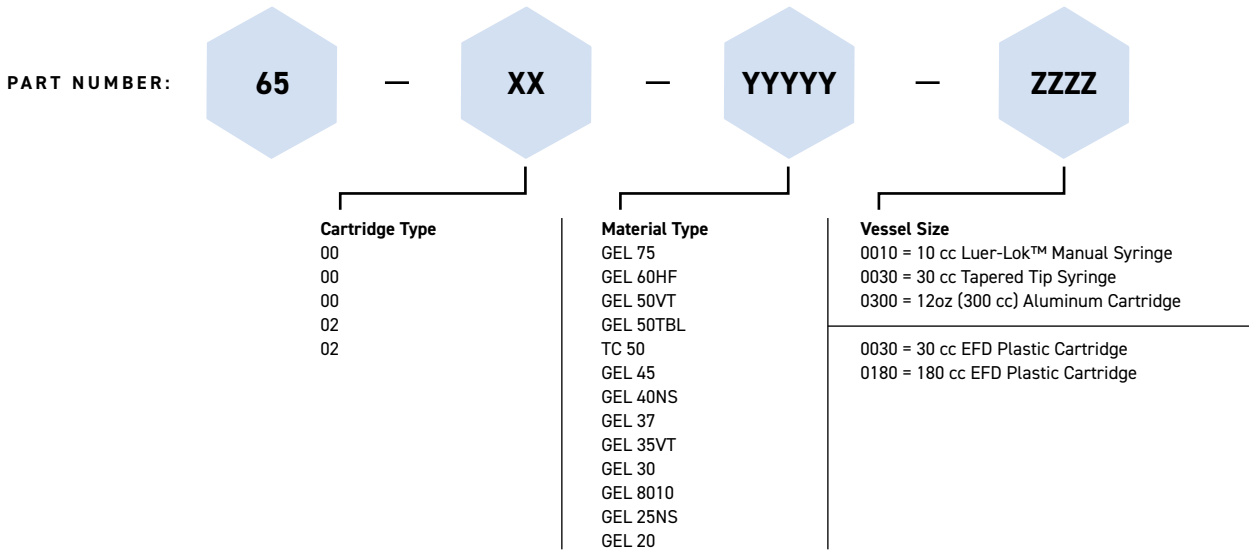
PART NUMBER: 65 — XX — YYYYY — ZZZZ

Cartridge Type
00
00
00
02
02

Material Type
GEL 75
GEL 60HF
GEL 50VT
GEL 50TBL
TC 50
GEL 45
GEL 40NS
GEL 37
GEL 35VT
GEL 30
GEL 8010
GEL 25NS
GEL 20

Vessel Size
0010 = 10 cc Luer-Lok™ Manual Syringe
0030 = 30 cc Tapered Tip Syringe
0300 = 12oz (300 cc) Aluminum Cartridge

0030 = 30 cc EFD Plastic Cartridge
0180 = 180 cc EFD Plastic Cartridge